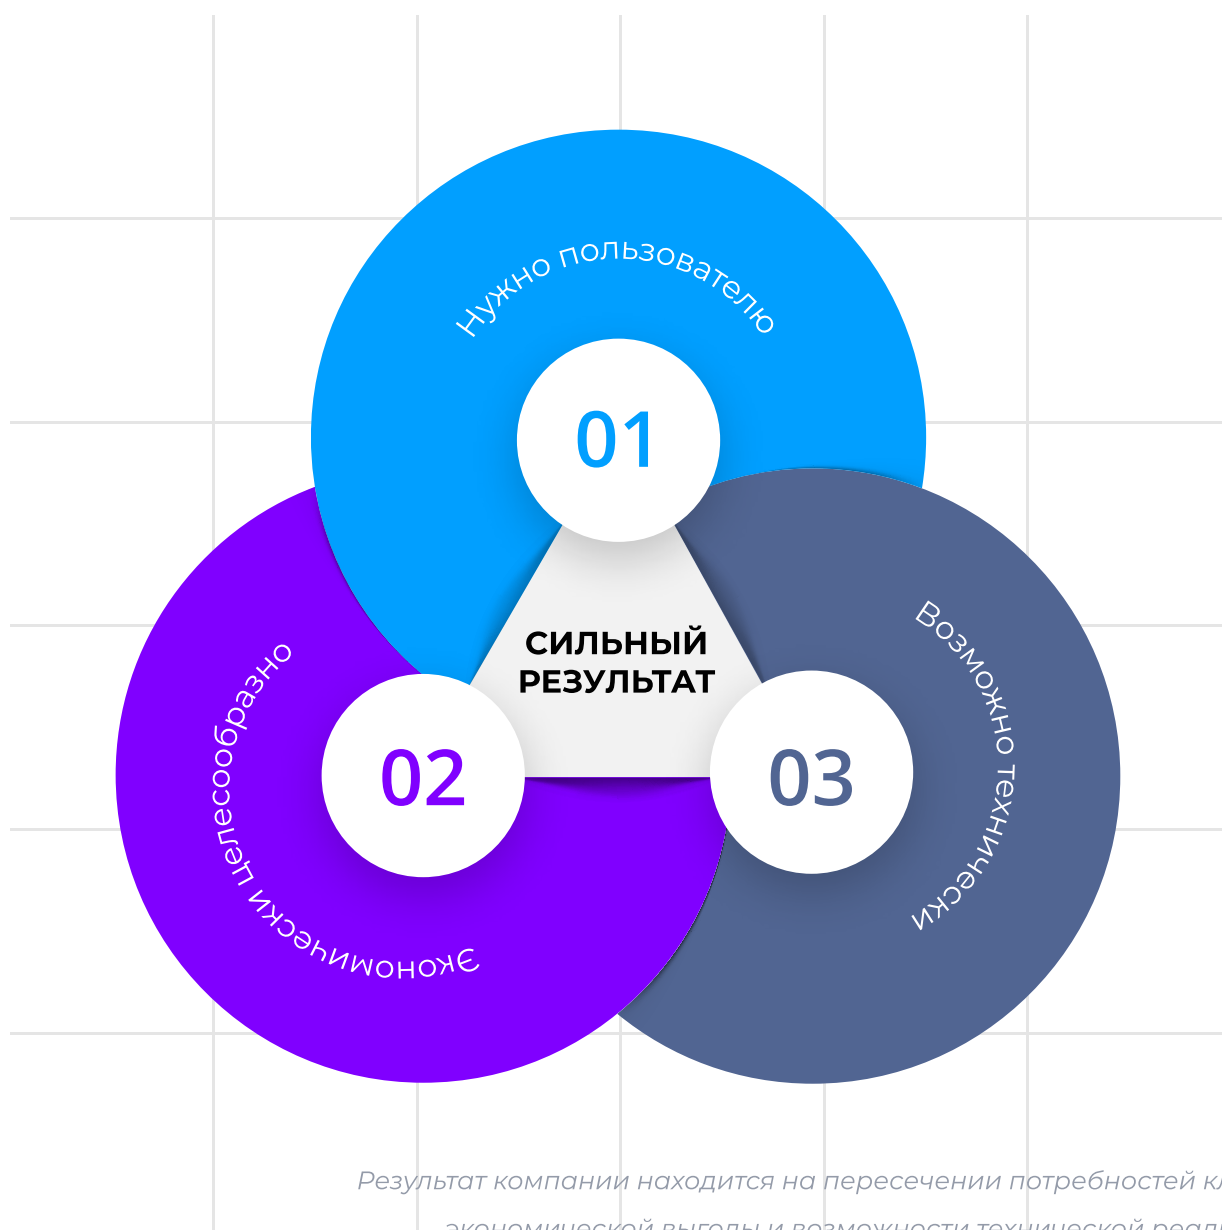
Нужно пользователю

01

СИЛЬНЫЙ РЕЗУЛЬТАТ

Экономически целесообразно

02

Возможно технически

03

Результат компании находится на пересечении потребностей к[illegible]

экономической выгоды и возможности технической реал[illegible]